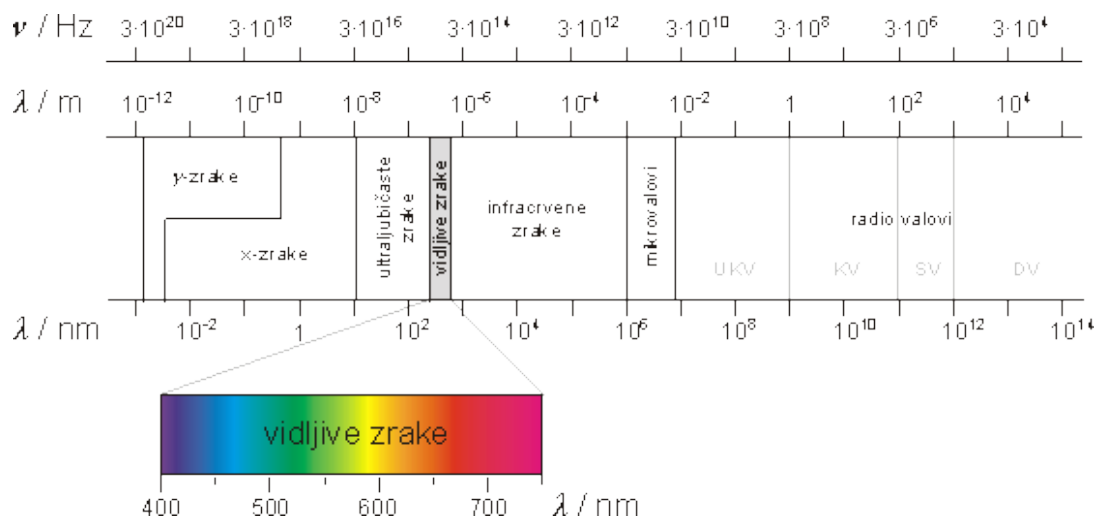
$\nu$ / Hz $3{\cdot}10^{20}$ $3{\cdot}10^{18}$ $3{\cdot}10^{16}$ $3{\cdot}10^{14}$ $3{\cdot}10^{12}$ $3{\cdot}10^{10}$ $3{\cdot}10^{8}$ $3{\cdot}10^{6}$ $3{\cdot}10^{4}$

$\lambda$ / m $10^{-12}$ $10^{-10}$ $10^{-8}$ $10^{-6}$ $10^{-4}$ $10^{-2}$ $1$ $10^{2}$ $10^{4}$

$\gamma$-zrake

x-zrake

ultraljubičaste zrake

vidljive zrake

infracrvene zrake

mikrovalovi

radio valovi

UKV

KV

SV

DV

$\lambda$ / nm $10^{-2}$ $1$ $10^{2}$ $10^{4}$ $10^{6}$ $10^{8}$ $10^{10}$ $10^{12}$ $10^{14}$

vidljive zrake

400 500 600 700 $\lambda$ / nm